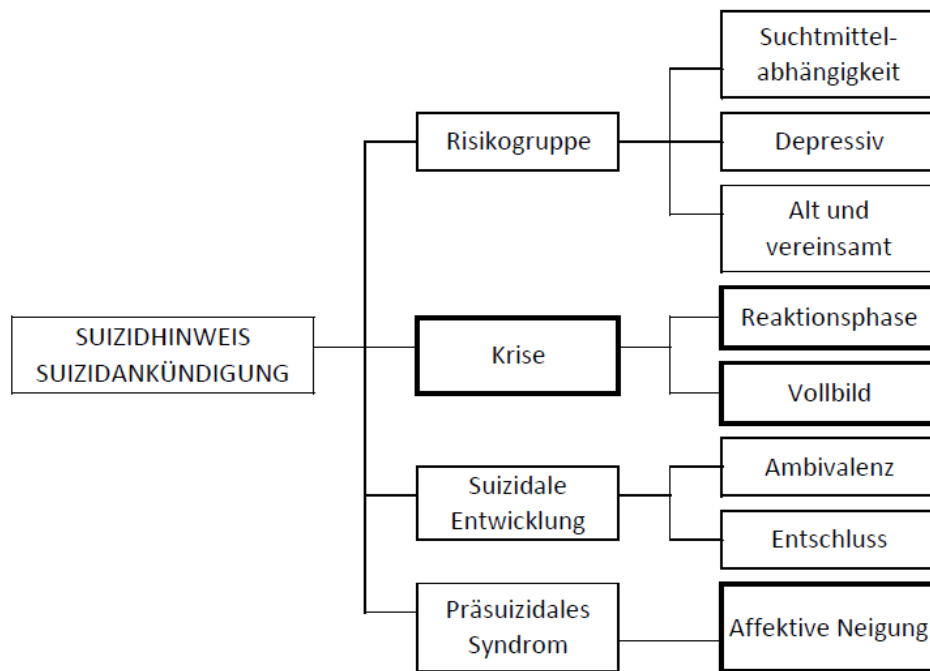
SUIZIDHINWEIS
SUIZIDANKÜNDIGUNG

Risikogruppe

Suchtmittelabhängigkeit

Depressiv

Alt und vereinsamt

Krise

Reaktionsphase

Vollbild

Suizidale Entwicklung

Ambivalenz

Entschluss

Präsuizidales Syndrom

Affektive Neigung